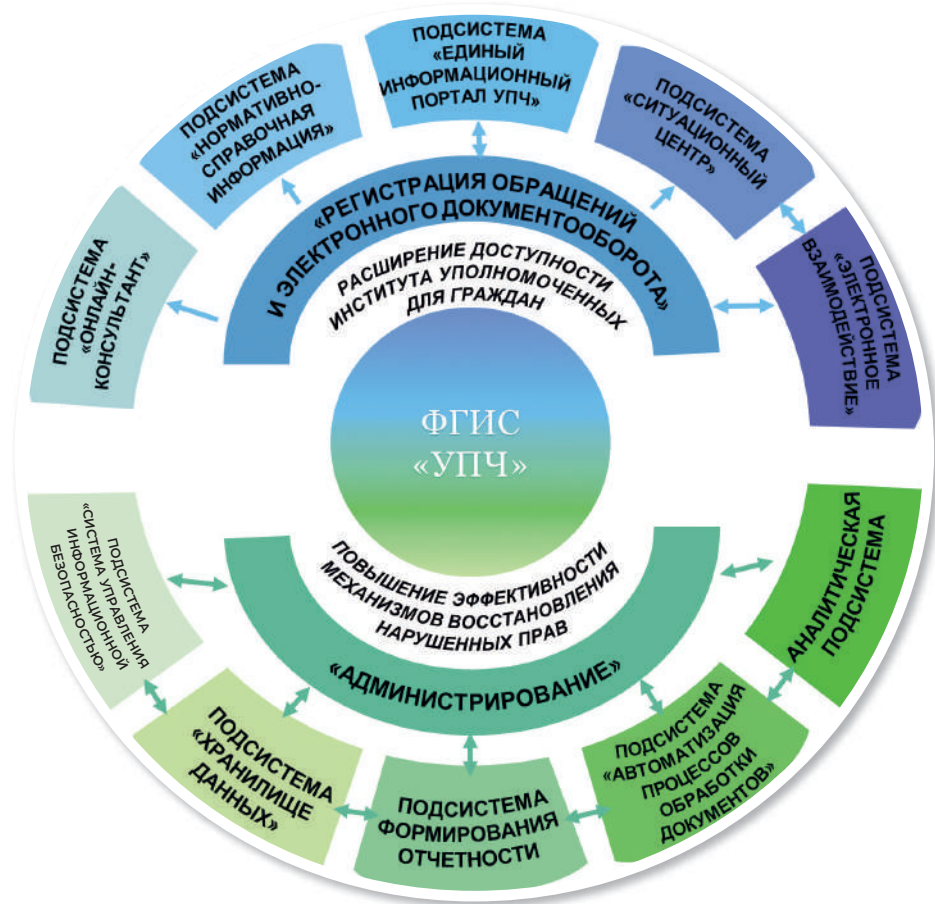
ПОДСИСТЕМА «ЕДИНЫЙ ИНФОРМАЦИОННЫЙ ПОРТАЛ УПЧ»

ПОДСИСТЕМА «СИТУАЦИОННЫЙ ЦЕНТР»

ПОДСИСТЕМА «ЭЛЕКТРОННОЕ ВЗАИМОДЕЙСТВИЕ»

ПОДСИСТЕМА «НОРМАТИВНО-СПРАВОЧНАЯ ИНФОРМАЦИЯ»

ПОДСИСТЕМА «ОНЛАЙН-КОНСУЛЬТАНТ»

«РЕГИСТРАЦИЯ ОБРАЩЕНИЙ И ЭЛЕКТРОННОГО ДОКУМЕНТООБОРОТА»

РАСШИРЕНИЕ ДОСТУПНОСТИ ИНСТИТУТА УПОЛНОМОЧЕННЫХ ДЛЯ ГРАЖДАН

ФГИС «УПЧ»

ПОВЫШЕНИЕ ЭФФЕКТИВНОСТИ МЕХАНИЗМОВ ВОССТАНОВЛЕНИЯ НАРУШЕННЫХ ПРАВ

«АДМИНИСТРИРОВАНИЕ»

ПОДСИСТЕМА «СИСТЕМА УПРАВЛЕНИЯ ИНФОРМАЦИОННОЙ БЕЗОПАСНОСТЬЮ»

АНАЛИТИЧЕСКАЯ ПОДСИСТЕМА

ПОДСИСТЕМА «ХРАНИЛИЩЕ ДАННЫХ»

ПОДСИСТЕМА ФОРМИРОВАНИЯ ОТЧЕТНОСТИ

ПОДСИСТЕМА «АВТОМАТИЗАЦИЯ ПРОЦЕССОВ ОБРАБОТКИ ДОКУМЕНТОВ»